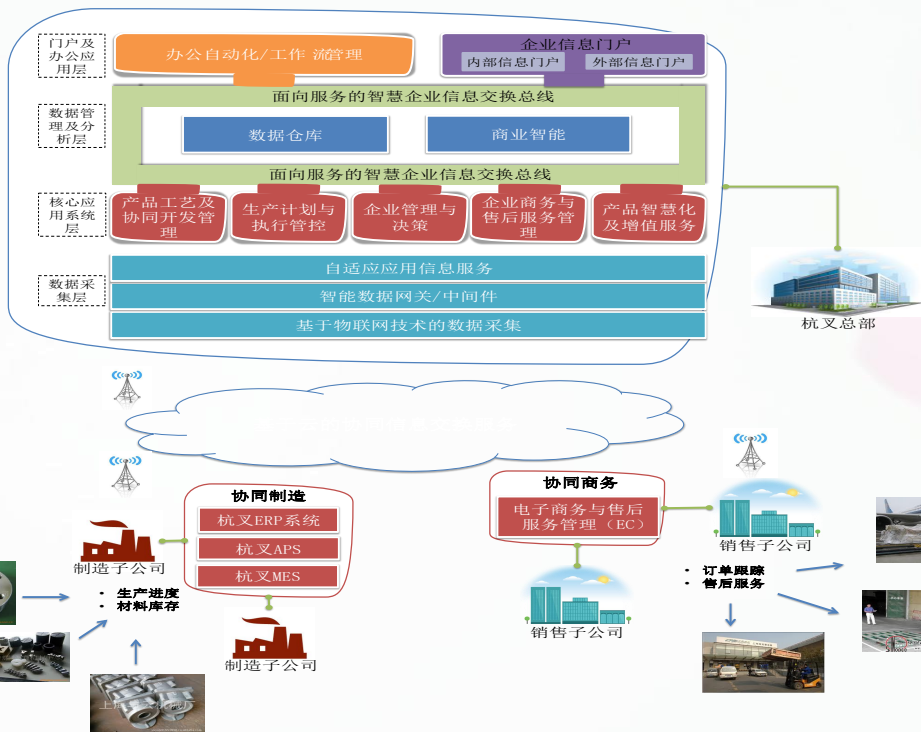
门户及办公应用层

办公自动化/工作 流管理

企业信息门户

内部信息门户

外部信息门户

数据管理及分析层

面向服务的智慧企业信息交换总线

数据仓库

商业智能

面向服务的智慧企业信息交换总线

核心应用系统层

产品工艺及协同开发管理

生产计划与执行管控

企业管理与决策

企业商务与售后服务管理

产品智慧化及增值服务

数据采集层

自适应应用信息服务

智能数据网关/中间件

基于物联网技术的数据采集

杭叉总部

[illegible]

协同制造

杭叉ERP系统

杭叉APS

杭叉MES

制造子公司

- 生产进度
- 材料库存

制造子公司

协同商务

电子商务与售后服务管理（EC）

销售子公司

销售子公司

- 订单跟踪
- 售后服务

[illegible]